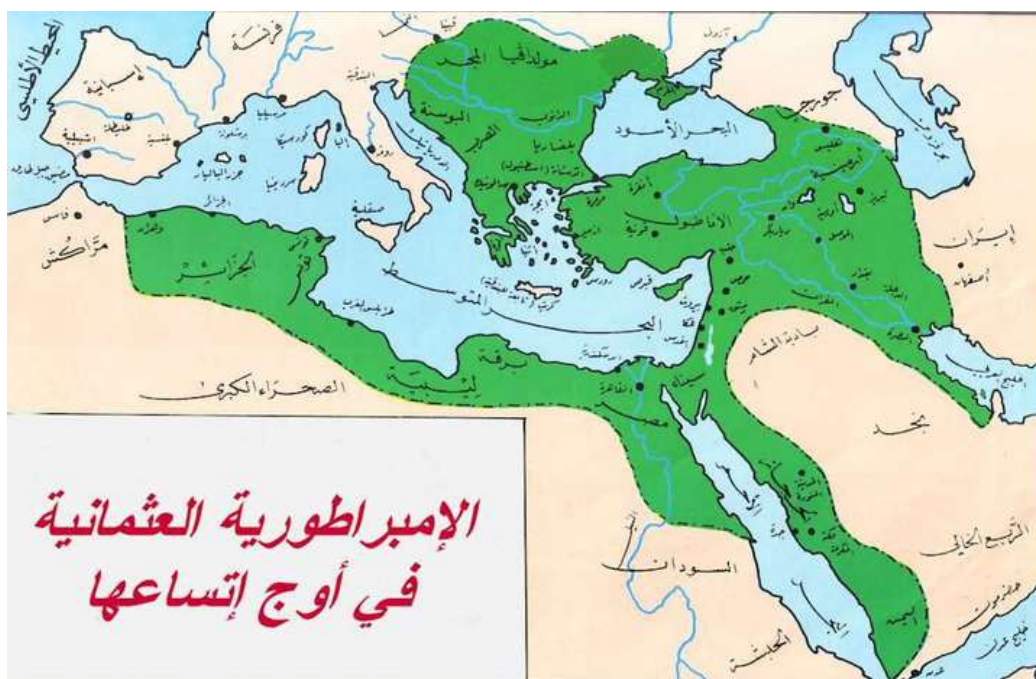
الإمبراطورية العثمانية
في أوج إتساعها

المحيط الأطلسي
فرنسا
اسبانيا
طليطلة
قرطبة
اشبيلية
غرناطة
فاس
مراكش
الجزائر
تونس
سردينيا
كورسيكا
صقلية
روما
البندقية
مولدافيا
المجر
البوسنة
الصرب
بلغراد
الدانوب
القسطنطينية (استنبول)
أدرنة
البحر الأسود
الأناضول
أنقرة
قونية
جورجيا
أرمينيا
الموصل
بغداد
البصرة
إيران
أصفهان
البحر المتوسط
قبرص
كريت
رودس
طرابلس الغرب
برقة
ليبيا
الإسكندرية
القاهرة
مصر
سيناء
بيروت
دمشق
القدس
بادية الشام
نجد
الخليج العربي
الصحراء الكبرى
السودان
الحبشة
المدينة المنورة
مكة
جدة
اليمن
الربع الخالي
حضرموت
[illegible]